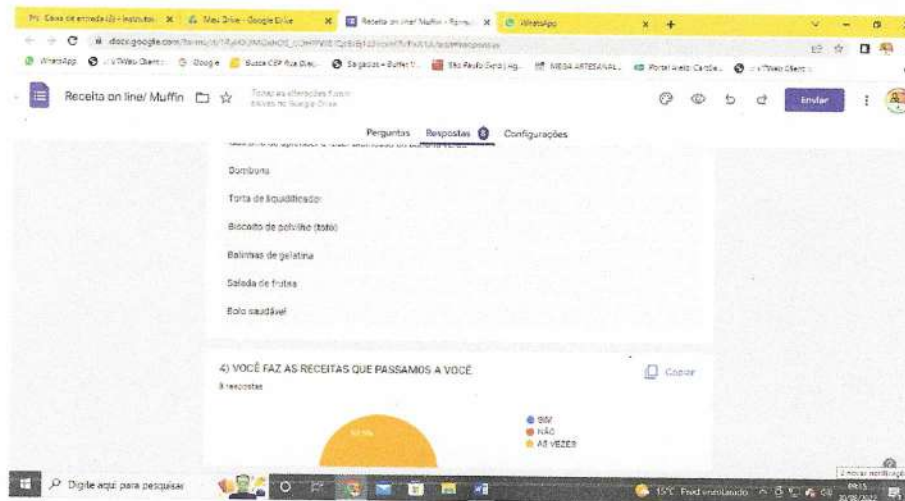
Caixa de entrada (2) - Instituto | Meu Drive - Google Drive | Receita on line/ Muffin - Formu... | WhatsApp

docs.google.com/forms/d/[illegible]/edit#responses

WhatsApp | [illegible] | Google | Busca CEP Rua Dez... | Salgados + Buffet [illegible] | São Paulo Expo | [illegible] | MEGA ARTESANAL | Portal Web Cartão... | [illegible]

Receita on line/ Muffin

Todas as alterações foram salvas no Google Drive

Enviar

Perguntas Respostas 8 Configurações

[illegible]

Bombons

Torta de liquidificador

Biscoito de polvilho (tofo)

Balinhas de gelatina

Salada de frutas

Bolo saudável

4) VOCÊ FAZ AS RECEITAS QUE PASSAMOS A VOCÊ

8 respostas

Copiar

SIM
NÃO
ÀS VEZES

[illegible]

Digite aqui para pesquisar

15°C Fred encolando

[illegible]

2 novas notificações